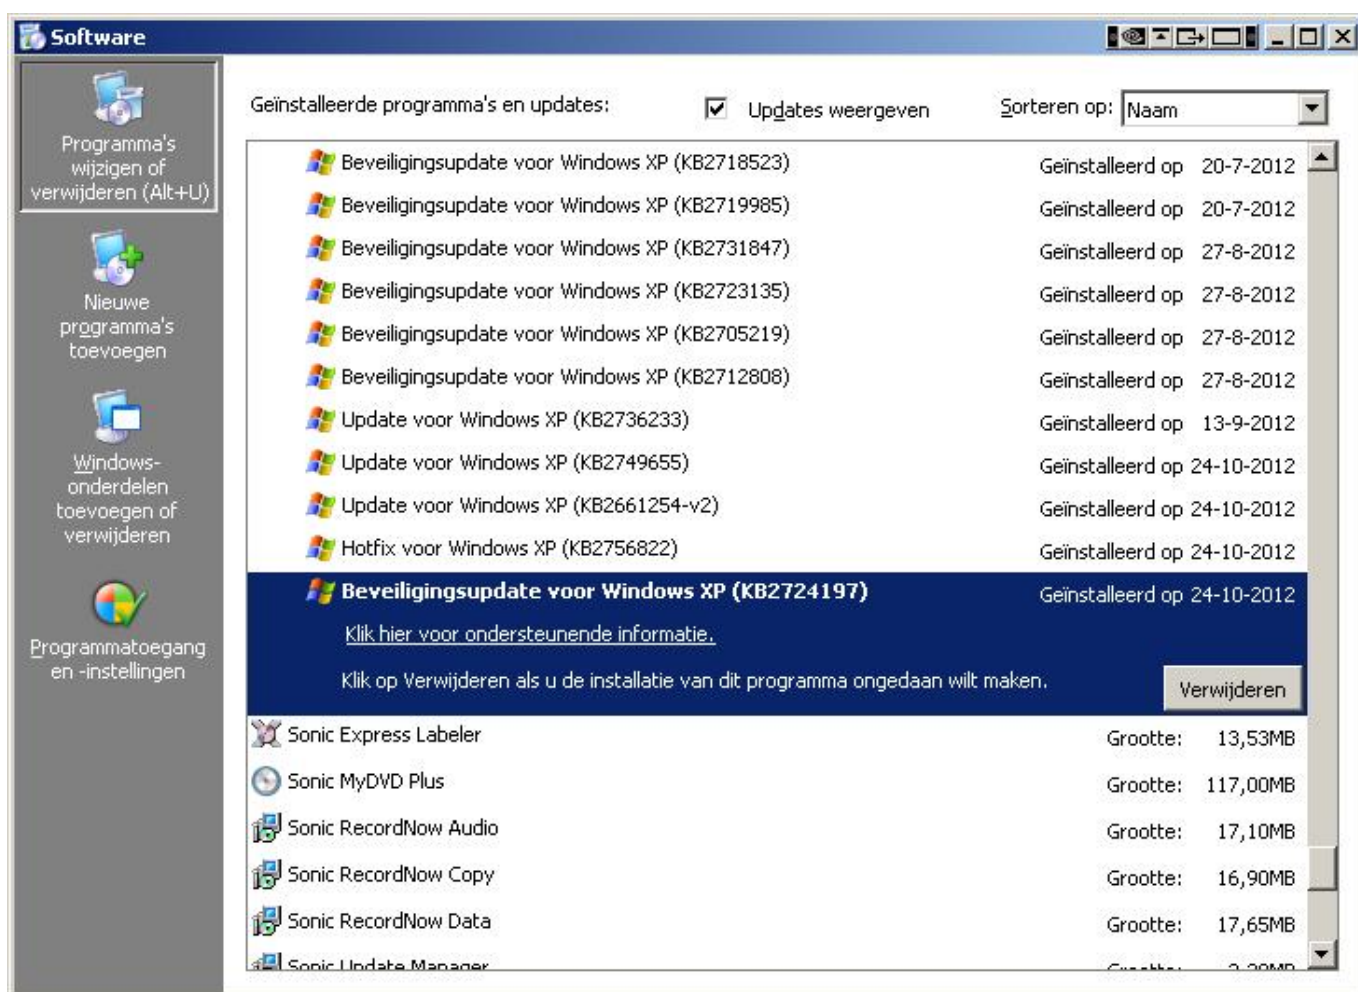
Software

Programma's wijzigen of verwijderen (Alt+U)

Nieuwe programma's toevoegen

Windows-onderdelen toevoegen of verwijderen

Programmatoegang en -instellingen

Geïnstalleerde programma's en updates:
☑ Updates weergeven
Sorteren op: Naam

| | | |
|---|---|---|
| Beveiligingsupdate voor Windows XP (KB2718523) | Geïnstalleerd op | 20-7-2012 |
| Beveiligingsupdate voor Windows XP (KB2719985) | Geïnstalleerd op | 20-7-2012 |
| Beveiligingsupdate voor Windows XP (KB2731847) | Geïnstalleerd op | 27-8-2012 |
| Beveiligingsupdate voor Windows XP (KB2723135) | Geïnstalleerd op | 27-8-2012 |
| Beveiligingsupdate voor Windows XP (KB2705219) | Geïnstalleerd op | 27-8-2012 |
| Beveiligingsupdate voor Windows XP (KB2712808) | Geïnstalleerd op | 27-8-2012 |
| Update voor Windows XP (KB2736233) | Geïnstalleerd op | 13-9-2012 |
| Update voor Windows XP (KB2749655) | Geïnstalleerd op | 24-10-2012 |
| Update voor Windows XP (KB2661254-v2) | Geïnstalleerd op | 24-10-2012 |
| Hotfix voor Windows XP (KB2756822) | Geïnstalleerd op | 24-10-2012 |
| Beveiligingsupdate voor Windows XP (KB2724197) | Geïnstalleerd op | 24-10-2012 |

Klik hier voor ondersteunende informatie.

Klik op Verwijderen als u de installatie van dit programma ongedaan wilt maken.
Verwijderen

| | | |
|---|---|---|
| Sonic Express Labeler | Grootte: | 13,53MB |
| Sonic MyDVD Plus | Grootte: | 117,00MB |
| Sonic RecordNow Audio | Grootte: | 17,10MB |
| Sonic RecordNow Copy | Grootte: | 16,90MB |
| Sonic RecordNow Data | Grootte: | 17,65MB |
| Sonic Update Manager | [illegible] | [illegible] |